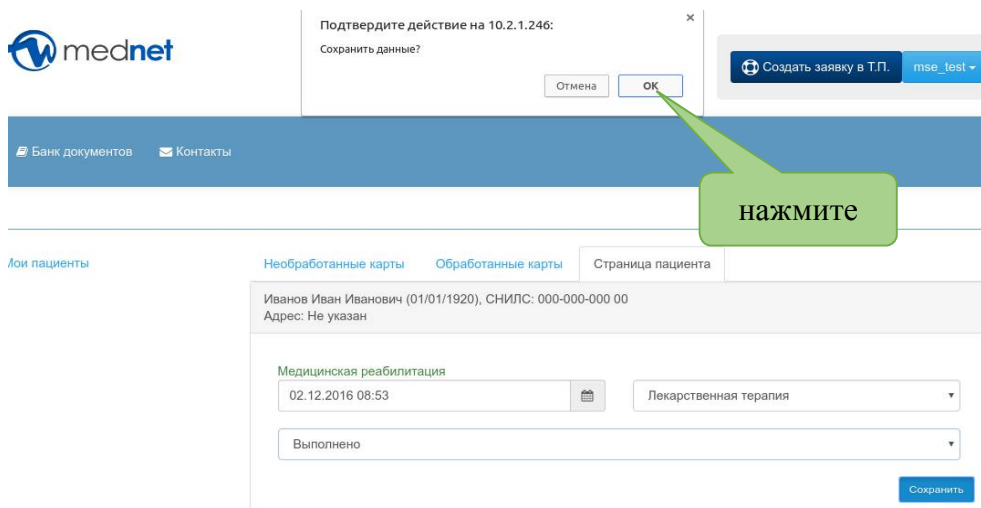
mednet

Подтвердите действие на 10.2.1.246:
Сохранить данные?
×
Отмена
OK

Создать заявку в Т.П.
mse_test

Банк документов
Контакты

нажмите

Лои пациенты

Необработанные карты
Обработанные карты
Страница пациента

Иванов Иван Иванович (01/01/1920), СНИЛС: 000-000-000 00
Адрес: Не указан

Медицинская реабилитация
02.12.2016 08:53
Лекарственная терапия
Выполнено
Сохранить